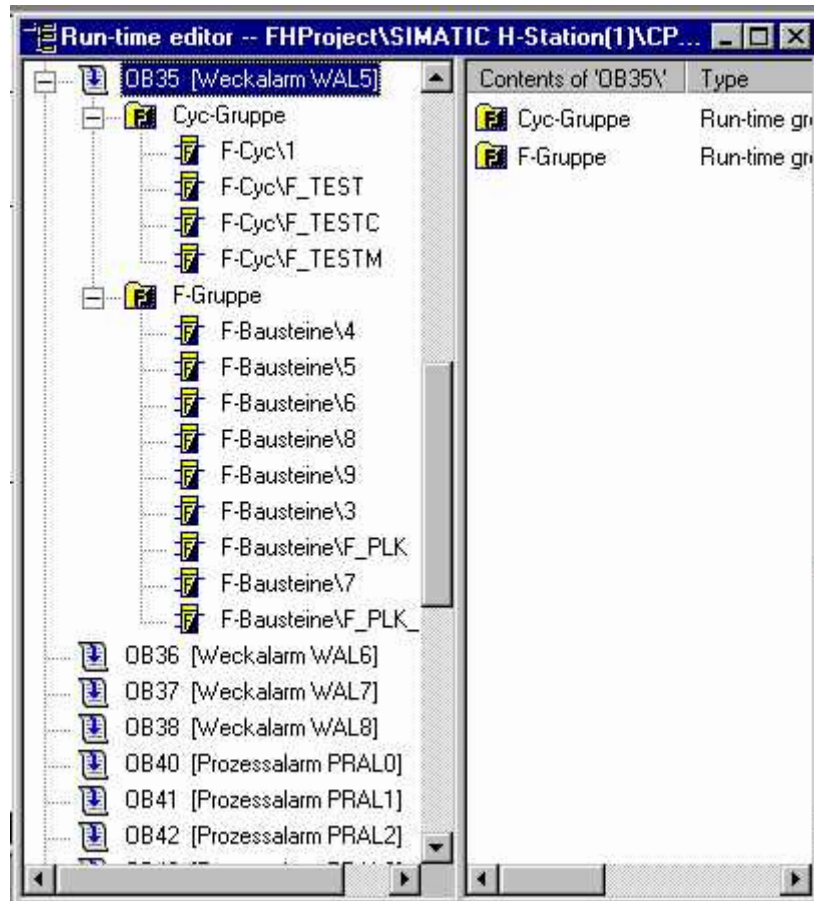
Run-time editor -- FHProject\SIMATIC H-Station(1)\CP...

OB35 [Weckalarm WAL5]
Cyc-Gruppe
F-Cyc\1
F-Cyc\F_TEST
F-Cyc\F_TESTC
F-Cyc\F_TESTM
F-Gruppe
F-Bausteine\4
F-Bausteine\5
F-Bausteine\6
F-Bausteine\8
F-Bausteine\9
F-Bausteine\3
F-Bausteine\F_PLK
F-Bausteine\7
F-Bausteine\F_PLK_
OB36 [Weckalarm WAL6]
OB37 [Weckalarm WAL7]
OB38 [Weckalarm WAL8]
OB40 [Prozessalarm PRAL0]
OB41 [Prozessalarm PRAL1]
OB42 [Prozessalarm PRAL2]
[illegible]

| Contents of 'OB35\' | Type |
|---|---|
| Cyc-Gruppe | Run-time gr |
| F-Gruppe | Run-time gr |